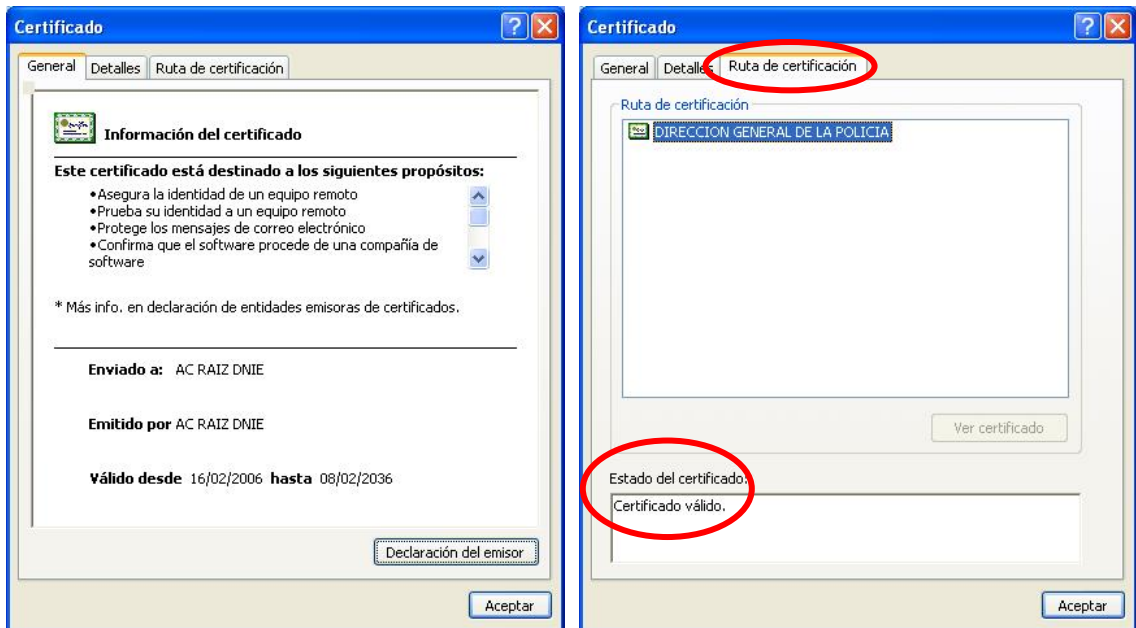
Certificado

General | Detalles | Ruta de certificación

Información del certificado

Este certificado está destinado a los siguientes propósitos:

•Asegura la identidad de un equipo remoto
•Prueba su identidad a un equipo remoto
•Protege los mensajes de correo electrónico
•Confirma que el software procede de una compañía de software

* Más info. en declaración de entidades emisoras de certificados.

Enviado a: AC RAIZ DNIE

Emitido por AC RAIZ DNIE

Válido desde 16/02/2006 hasta 08/02/2036

Declaración del emisor

Aceptar

Certificado

General | Detalles | Ruta de certificación

Ruta de certificación

DIRECCION GENERAL DE LA POLICIA

Ver certificado

Estado del certificado:

Certificado válido.

Aceptar